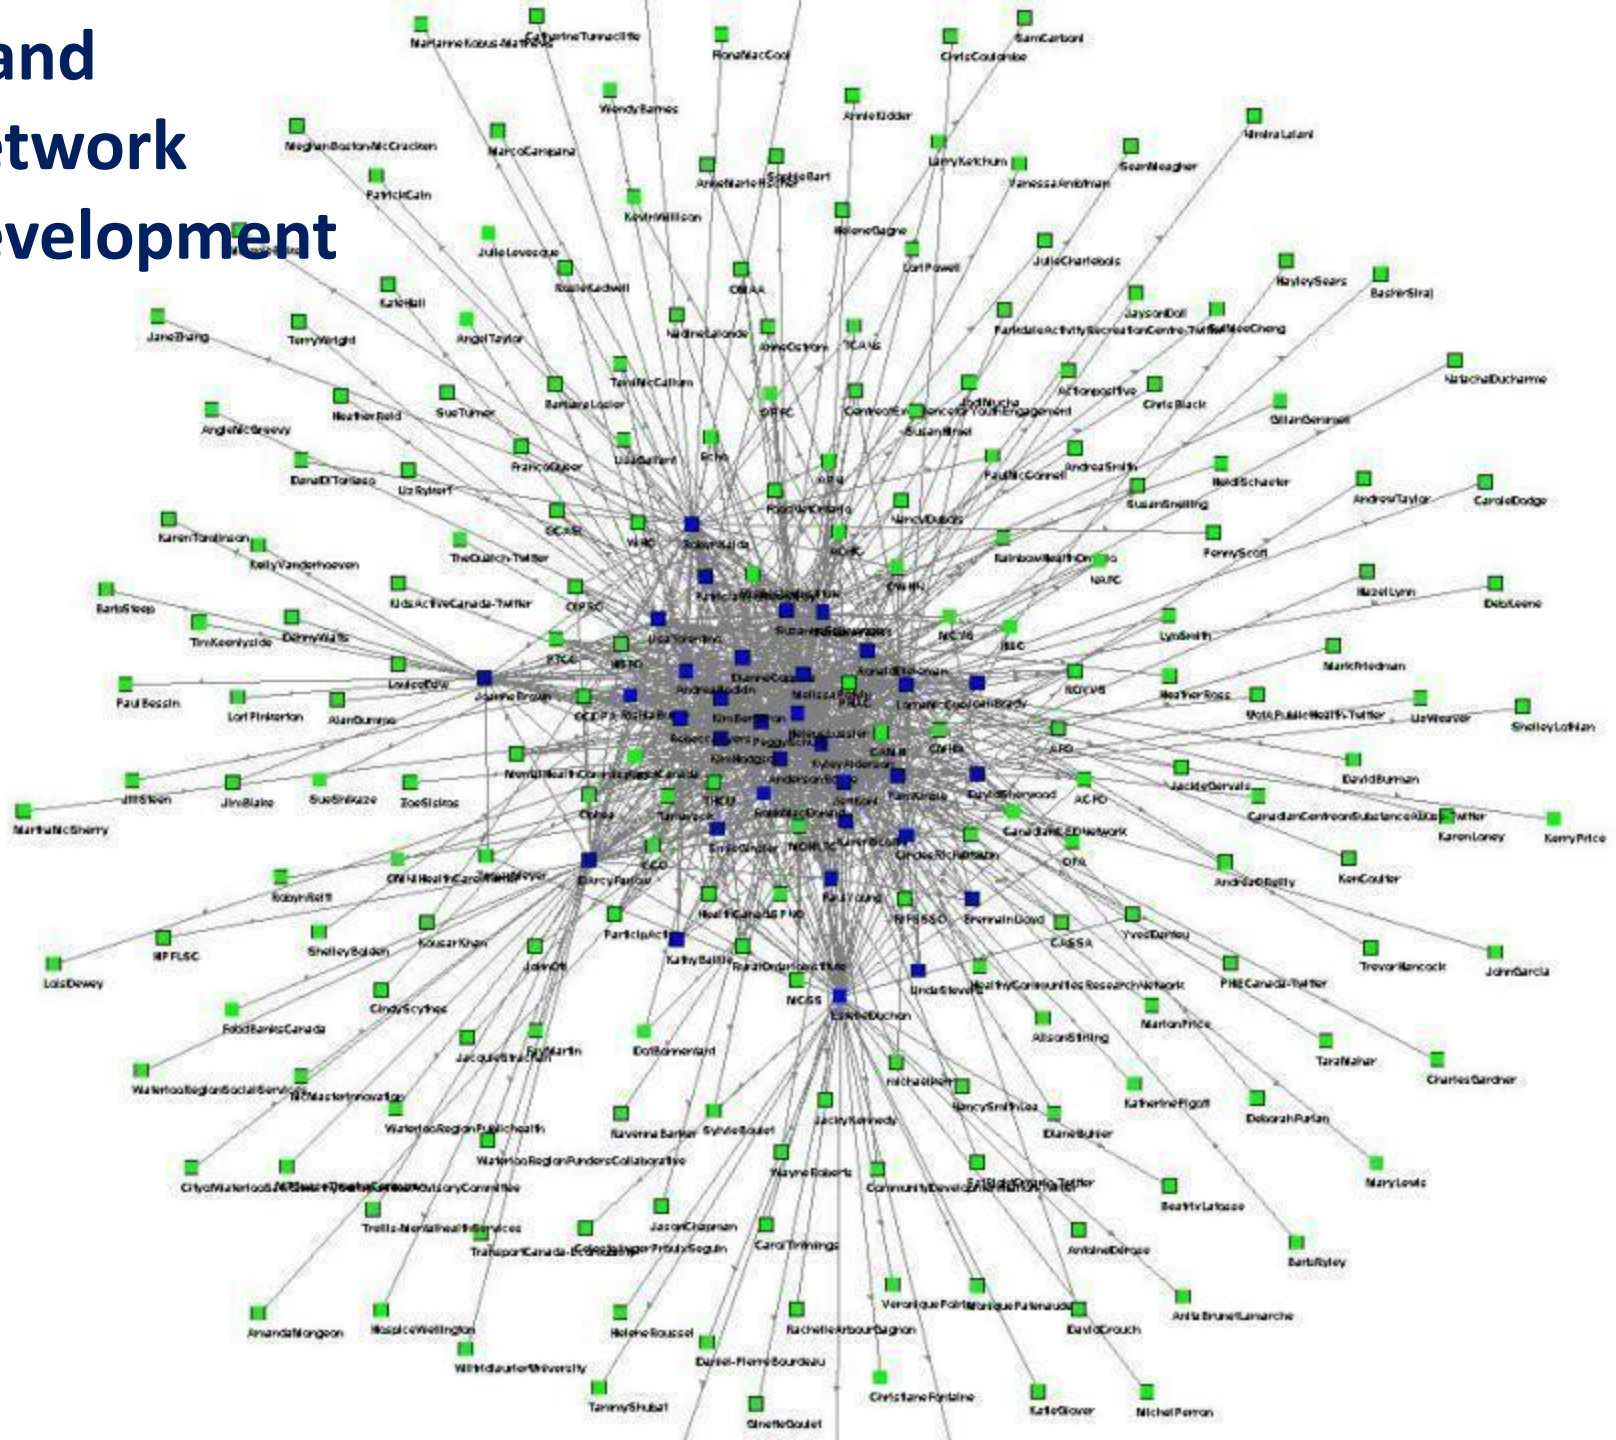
and
twork
evelopment

MarianneKobus-Matthews CatherineTunnacliffe FionaMacCool ChrisCoulombe SamCarboni WendyBarnes AnnieKidder MeghanBoston-McCracken MarcoCampana AlmiraLalani LarryKetchum SeanMeagher AnneMarieHache SophieBart VanessaAmbtman PatrickCain KevinWillison HeleneGagne JulieLevesque LoriPowell JulieCharlebois RosieLadwell OHAA HayleySears BasharSiraj KateHall JaysonDoll JaneZhang TerryWright AngelTaylor NadineLalonde AnneOstrom TCAHS ParkdaleActivityRecreationCentre-Twitter NatachaDucharme TamiMcCallum ActionPositive ChrisBlack HeatherReid SueTurner BarbaraLoster OPPFC SusanRimel GillianGemmell AngieMcGreevy FrancoCuber PaulMcConnell AndreaSmith HeidiSchaefer DanaDiTorisso LizRybert PopularOntario NancyDubois SusanSnelling AndrewTaylor CaroleDodge OCASI WHO KarenTomlinson KellyVanderhoeven TheQuinch-Twitter RainbowHealthOntario NAFC PennyScott HazelLynn DebKeene BarbSteep KidsActiveCanada-Twitter OPPSC TimKeenlyside DennyWatts LisaToronto NCVS ISSC LynSmith MarkFriedman LouiseDew JoanneBrown PaulBessin LoriPinkerton AlanDunmore AndreaAndin KimBergeron HeatherRoss VotaPublicHealth-Twitter LizWeaver ShelleyLothian DavidBurman JackieGervais CanadianCentreonSubstanceAbuse-Twitter KarenLoney KerryPrice JillStern JimBlake SueShikaze ZoeSicilos MarthaMcSherry MentalHealthCommissionCanada CanadianCDNetwork KenCoulter RobynReff ONAHealthCareNetwork DarcyParker AndreaOReilly NFFLSC ShelleyBolden KousarKhan JohnOtt HealthCanadaFMO KathyBaillie RuralOntarioInstitute PaulYoung NFSSSO BrendanLloyd CASSA YvesDupeu TrevorHancock JohnGarcia LoisDewey LindaSteven HealthyCommunitiesResearchNetwork PHECanada-Twitter NCSS CindyScythes EveDuchon AlisonStirling MarionPrice FoodBanksCanada DoriMementari TaraMaher CharlesGardner JacquesStraus ErnMartin WaterlooRegionSocialServices McMasterInnovation MichaelHenry NancySmithLea KatherinePigott DeborahPurlan WaterlooRegionPublicHealth RavennaBarker SylvieSoulet JackyKennedy DianeBuhler WaterlooRegionFundersCollaborative WayneRoberts MaryLewis CityofWaterlooSeniorsAdvisoryCommittee CommunityDevelopmentHalton-Twitter BeatrixLafosse TrellisMentalHealthServices JasonChapman CarolTrimmings AntoineDerose TransportCanada FrancisSeguin BarbRyley VeroniquePoirier MoniquePaternaude AnitaBrunetLamarche AmandaMongeon HospiceWellington HeleneRoussel RachelleArbourGagnon DavidCrouch WilfridLaurierUniversity Daniel-PierreBourdeau ChristianeFontaine KatieGlover MichelPerron TammyShubat GinetteGoulet